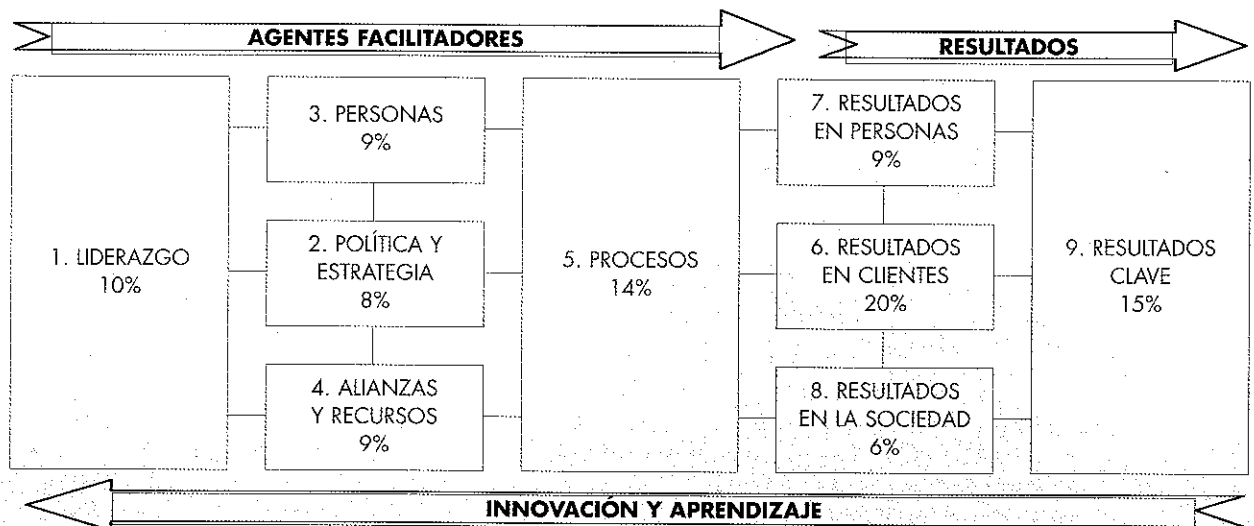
AGENTES FACILITADORES

RESULTADOS

1. LIDERAZGO
10%

3. PERSONAS
9%

2. POLÍTICA Y ESTRATEGIA
8%

4. ALIANZAS Y RECURSOS
9%

5. PROCESOS
14%

7. RESULTADOS EN PERSONAS
9%

6. RESULTADOS EN CLIENTES
20%

8. RESULTADOS EN LA SOCIEDAD
6%

9. RESULTADOS CLAVE
15%

INNOVACIÓN Y APRENDIZAJE